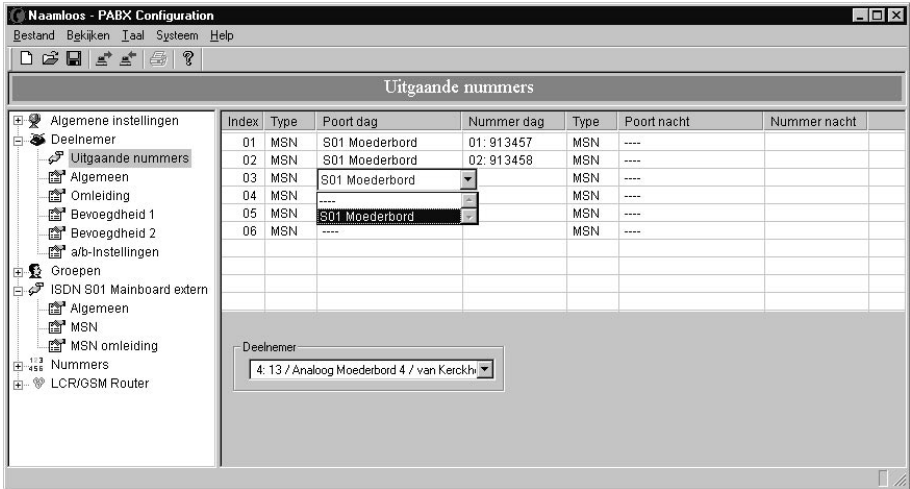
Naamloos - PABX Configuration

Bestand Bekijken Taal Systeem Help

Uitgaande nummers

Algemene instellingen
Deelnemer
Uitgaande nummers
Algemeen
Omleiding
Bevoegdheid 1
Bevoegdheid 2
a/b-Instellingen
Groepen
ISDN S01 Mainboard extern
Algemeen
MSN
MSN omleiding
Nummers
LCR/GSM Router

| Index | Type | Poort dag | Nummer dag | Type | Poort nacht | Nummer nacht |
|---|---|---|---|---|---|---|
| 01 | MSN | S01 Moederbord | 01: 913457 | MSN | ---- | |
| 02 | MSN | S01 Moederbord | 02: 913458 | MSN | ---- | |
| 03 | MSN | S01 Moederbord | | MSN | ---- | |
| 04 | MSN | ---- | | MSN | ---- | |
| 05 | MSN | S01 Moederbord | | MSN | ---- | |
| 06 | MSN | ---- | | MSN | ---- | |

Deelnemer
4: 13 / Analoog Moederbord 4 / van Kerckh